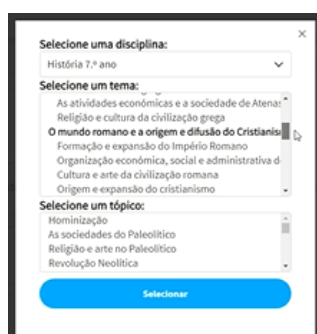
×

Selecione uma disciplina:

História 7.º ano

Selecione um tema:

As atividades económicas e a sociedade de Atenas

Religião e cultura da civilização grega

O mundo romano e a origem e difusão do Cristianis

Formação e expansão do Império Romano

Organização económica, social e administrativa d

Cultura e arte da civilização romana

Origem e expansão do cristianismo

Selecione um tópico:

Hominização

As sociedades do Paleolítico

Religião e arte no Paleolítico

Revolução Neolítica

Selecionar